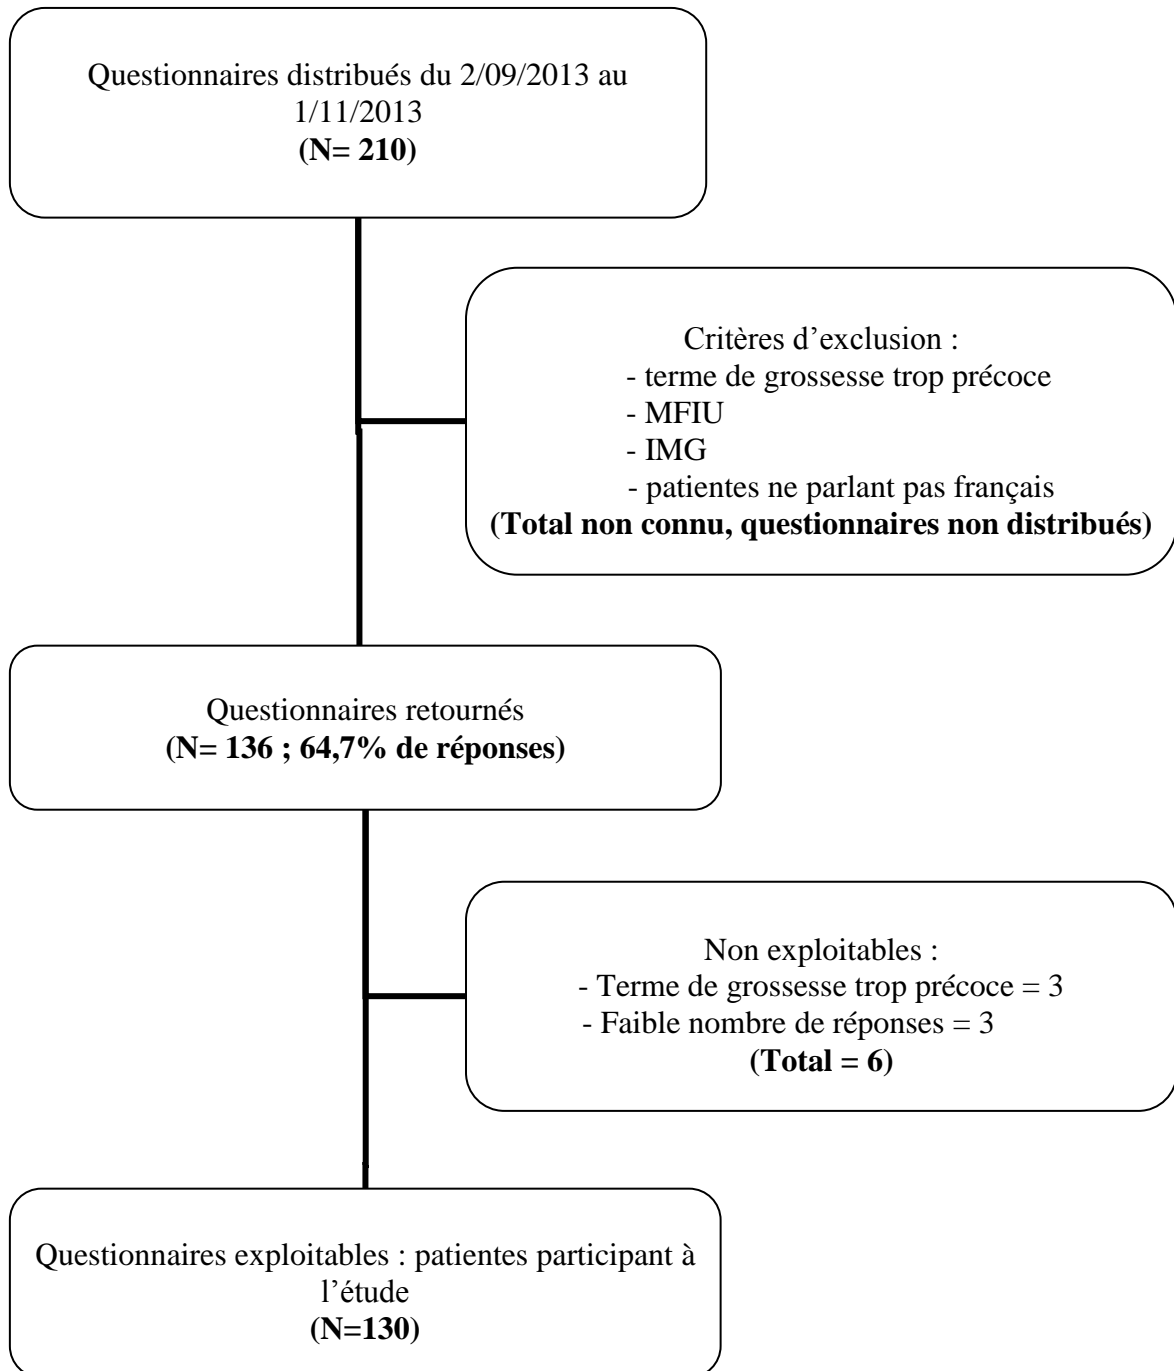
Questionnaires distribués du 2/09/2013 au 1/11/2013
**(N= 210)**

Critères d’exclusion :
- terme de grossesse trop précoce
- MFIU
- IMG
- patientes ne parlant pas français
**(Total non connu, questionnaires non distribués)**

Questionnaires retournés
**(N= 136 ; 64,7% de réponses)**

Non exploitables :
- Terme de grossesse trop précoce = 3
- Faible nombre de réponses = 3
**(Total = 6)**

Questionnaires exploitables : patientes participant à l’étude
**(N=130)**